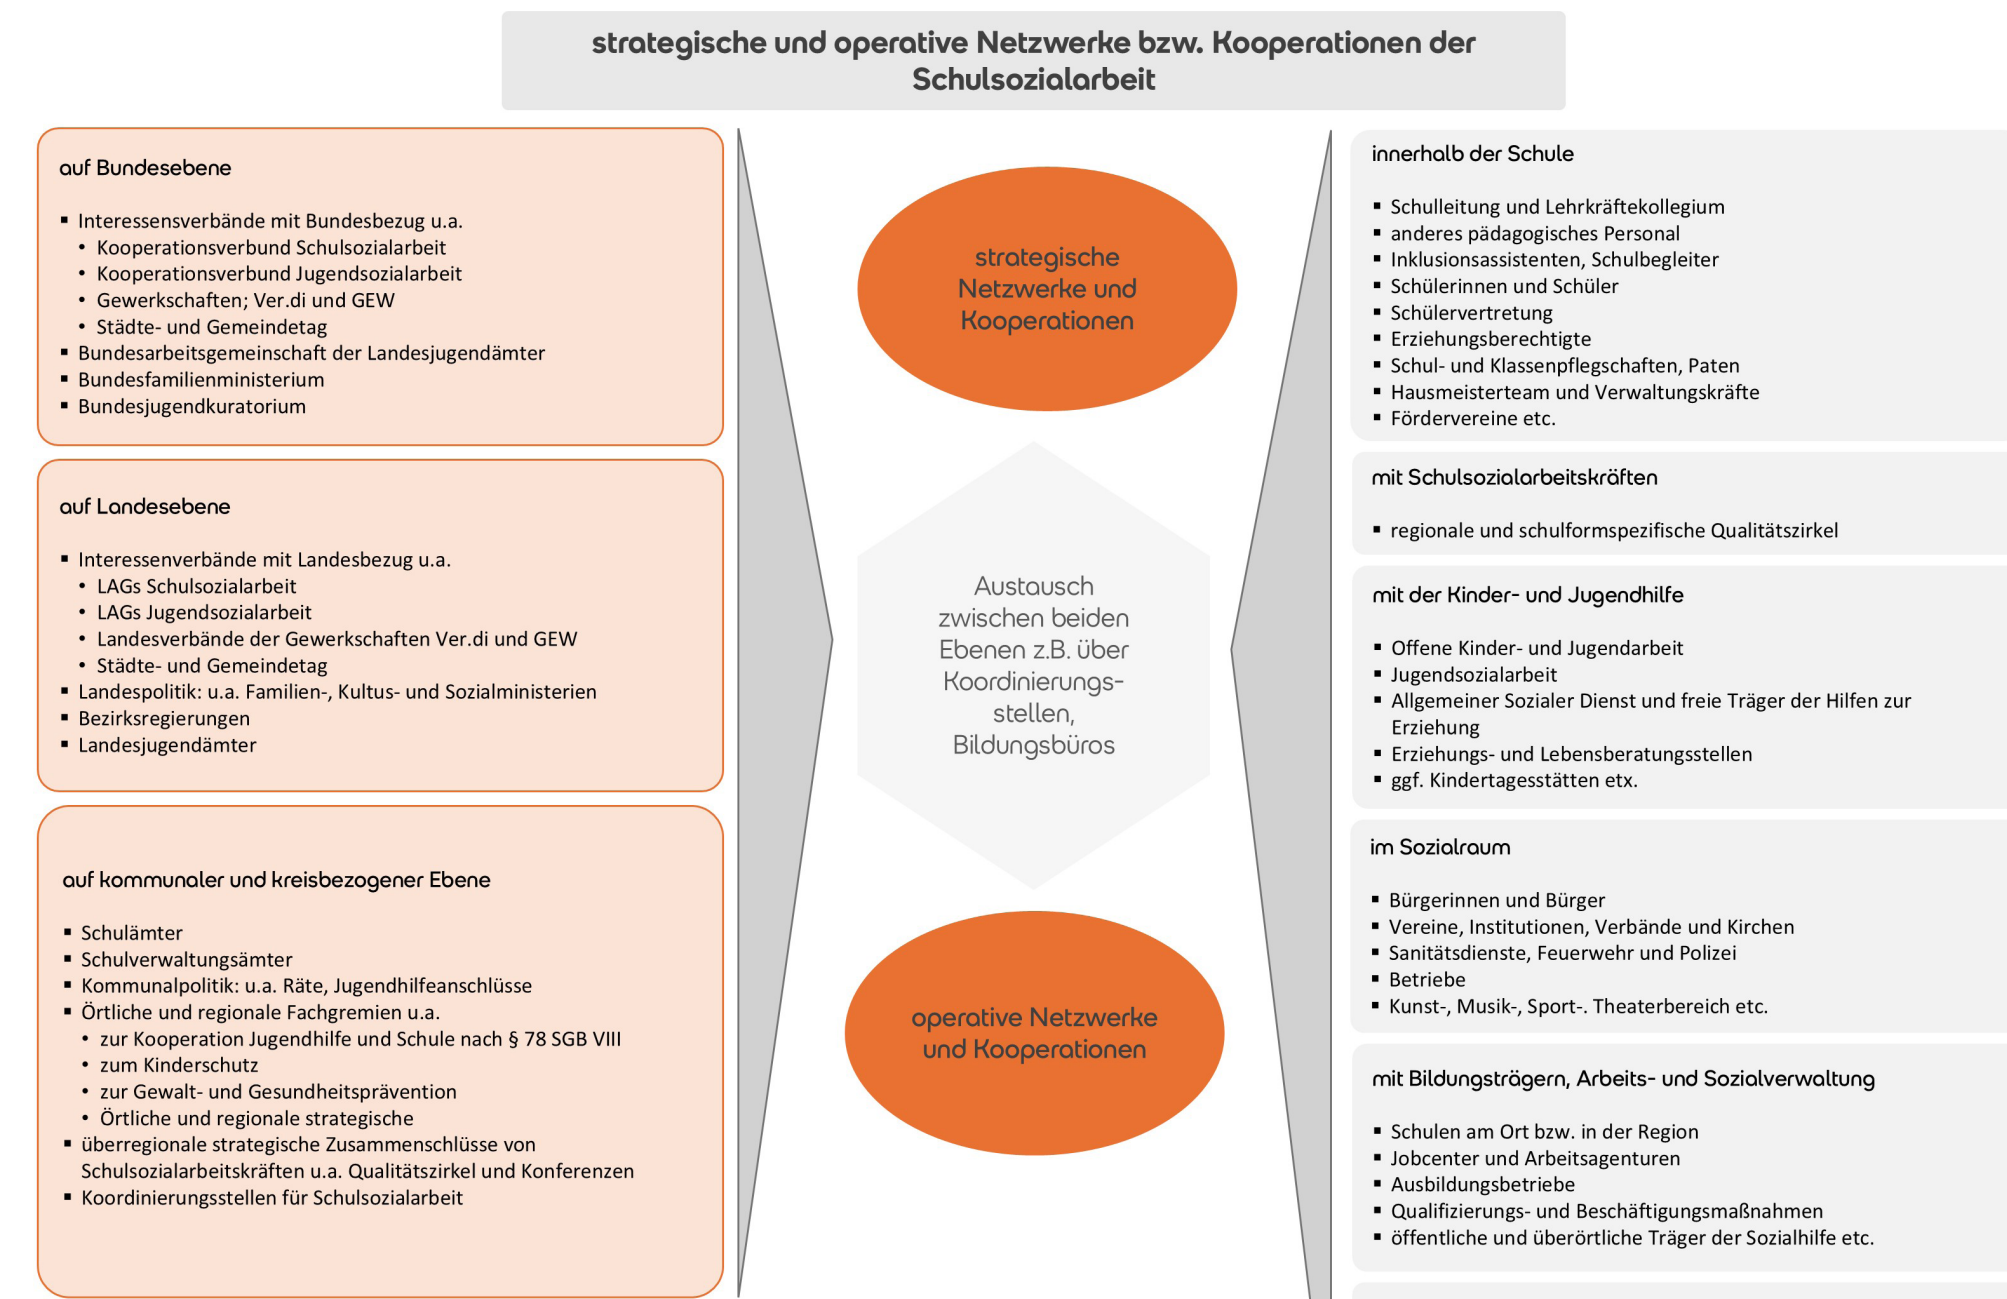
strategische und operative Netzwerke bzw. Kooperationen der Schulsozialarbeit

auf Bundesebene

- Interessensverbände mit Bundesbezug u.a.
  - Kooperationsverbund Schulsozialarbeit
  - Kooperationsverbund Jugendsozialarbeit
  - Gewerkschaften; Ver.di und GEW
  - Städte- und Gemeindetag
- Bundesarbeitsgemeinschaft der Landesjugendämter
- Bundesfamilienministerium
- Bundesjugendkuratorium

auf Landesebene

- Interessenverbände mit Landesbezug u.a.
  - LAGs Schulsozialarbeit
  - LAGs Jugendsozialarbeit
  - Landesverbände der Gewerkschaften Ver.di und GEW
  - Städte- und Gemeindetag
- Landespolitik: u.a. Familien-, Kultus- und Sozialministerien
- Bezirksregierungen
- Landesjugendämter

auf kommunaler und kreisbezogener Ebene

- Schulämter
- Schulverwaltungsämter
- Kommunalpolitik: u.a. Räte, Jugendhilfeanschlüsse
- Örtliche und regionale Fachgremien u.a.
  - zur Kooperation Jugendhilfe und Schule nach § 78 SGB VIII
  - zum Kinderschutz
  - zur Gewalt- und Gesundheitsprävention
  - Örtliche und regionale strategische
- überregionale strategische Zusammenschlüsse von Schulsozialarbeitskräften u.a. Qualitätszirkel und Konferenzen
- Koordinierungsstellen für Schulsozialarbeit

strategische Netzwerke und Kooperationen

Austausch zwischen beiden Ebenen z.B. über Koordinierungs-stellen, Bildungsbüros

operative Netzwerke und Kooperationen

innerhalb der Schule

- Schulleitung und Lehrkräftekollegium
- anderes pädagogisches Personal
- Inklusionsassistenten, Schulbegleiter
- Schülerinnen und Schüler
- Schülervertretung
- Erziehungsberechtigte
- Schul- und Klassenpflegschaften, Paten
- Hausmeisterteam und Verwaltungskräfte
- Fördervereine etc.

mit Schulsozialarbeitskräften

- regionale und schulformspezifische Qualitätszirkel

mit der Kinder- und Jugendhilfe

- Offene Kinder- und Jugendarbeit
- Jugendsozialarbeit
- Allgemeiner Sozialer Dienst und freie Träger der Hilfen zur Erziehung
- Erziehungs- und Lebensberatungsstellen
- ggf. Kindertagesstätten etx.

im Sozialraum

- Bürgerinnen und Bürger
- Vereine, Institutionen, Verbände und Kirchen
- Sanitätsdienste, Feuerwehr und Polizei
- Betriebe
- Kunst-, Musik-, Sport-. Theaterbereich etc.

mit Bildungsträgern, Arbeits- und Sozialverwaltung

- Schulen am Ort bzw. in der Region
- Jobcenter und Arbeitsagenturen
- Ausbildungsbetriebe
- Qualifizierungs- und Beschäftigungsmaßnahmen
- öffentliche und überörtliche Träger der Sozialhilfe etc.